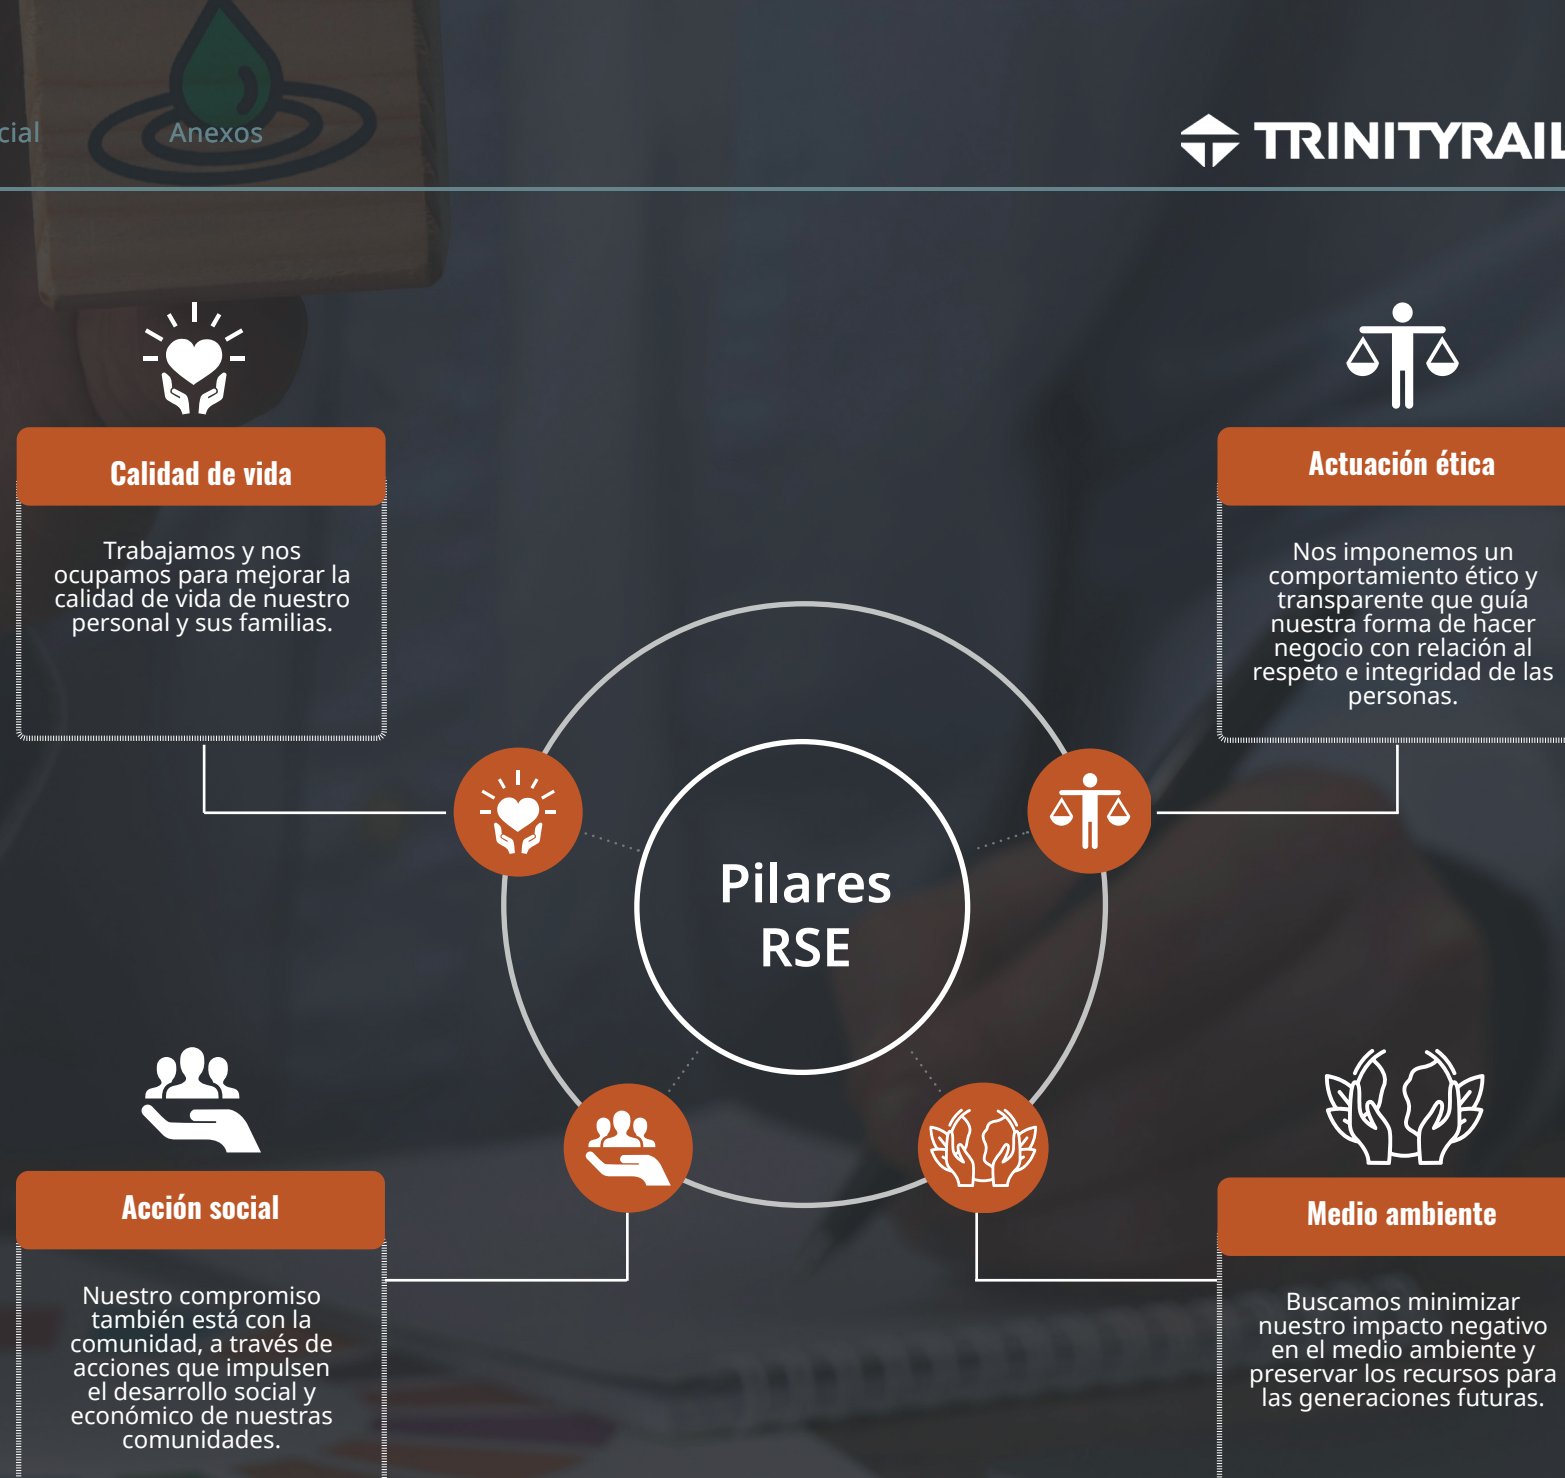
cial Anexos

TRINITYRAIL

Calidad de vida

Trabajamos y nos ocupamos para mejorar la calidad de vida de nuestro personal y sus familias.

Actuación ética

Nos imponemos un comportamiento ético y transparente que guía nuestra forma de hacer negocio con relación al respeto e integridad de las personas.

Pilares RSE

Acción social

Nuestro compromiso también está con la comunidad, a través de acciones que impulsen el desarrollo social y económico de nuestras comunidades.

Medio ambiente

Buscamos minimizar nuestro impacto negativo en el medio ambiente y preservar los recursos para las generaciones futuras.